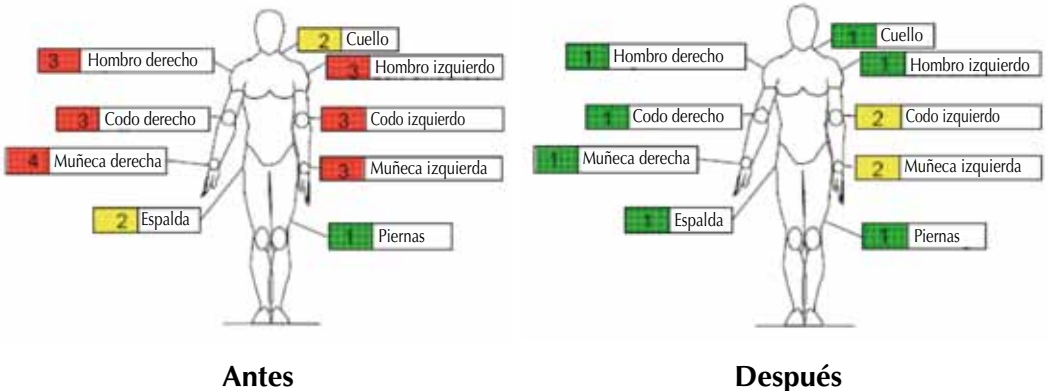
2 Cuello
3 Hombro derecho
3 Hombro izquierdo
3 Codo derecho
3 Codo izquierdo
4 Muñeca derecha
3 Muñeca izquierda
2 Espalda
1 Piernas

Antes

1 Cuello
1 Hombro derecho
1 Hombro izquierdo
1 Codo derecho
2 Codo izquierdo
1 Muñeca derecha
2 Muñeca izquierda
1 Espalda
1 Piernas

Después